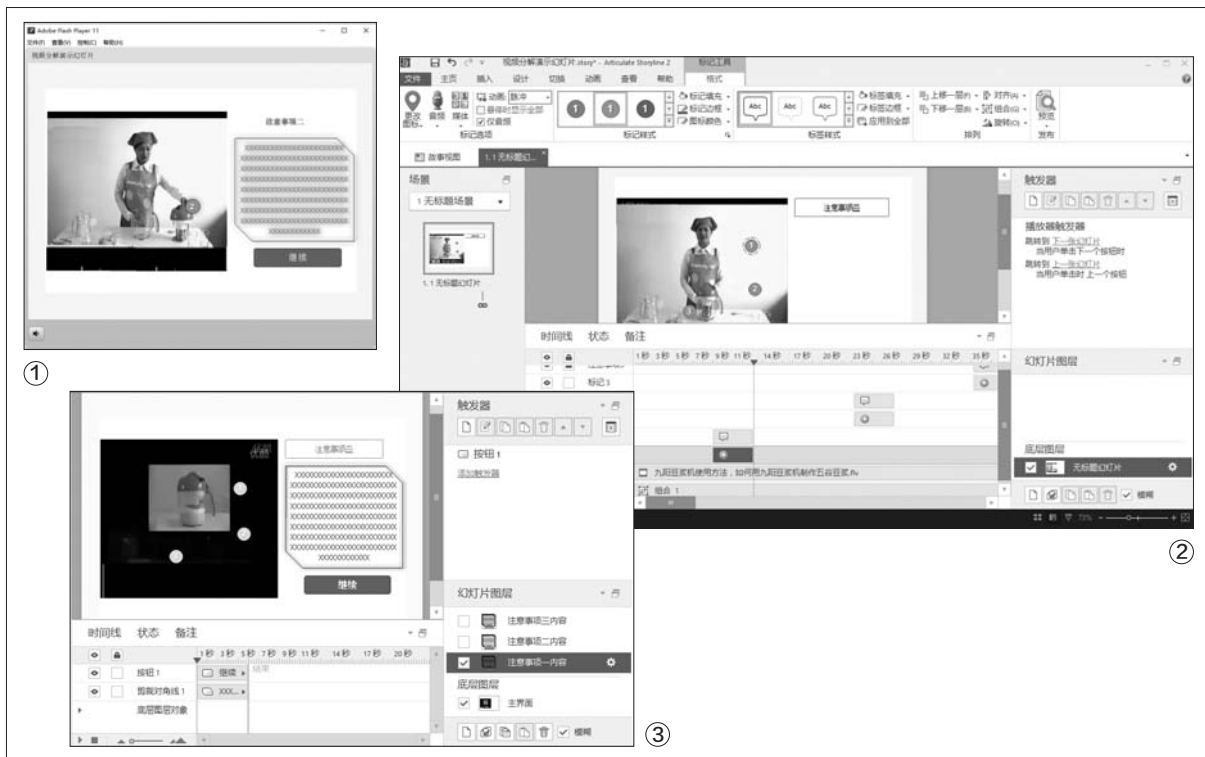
Adobe Flash Player 11
文件(F) 查看(V) 控制(C) 帮助(H)
视频分解演示幻灯片

注意事项二

继续

①

视频分解演示幻灯片.story* - Articulate Storyline 2
标记工具
文件 主页 插入 设计 切换 动画 查看 帮助 格式
更改图标 音频 媒体 动画 跳中 悬停时显示全部 仅音频 标记选项
标记填充 标记边框 图标颜色 标记样式
Abc Abc Abc 标签填充 标签边框 应用到全部 标签样式
上移一层 下移一层 对齐 组合 旋转 排列
预览 发布
故事视图 1.1 无标题幻灯片
场景
1 无标题场景
1.1 无标题幻灯片
注意事项四
时间线 状态 备注
1秒 3秒 5秒 7秒 9秒 11秒 14秒 17秒 20秒 23秒 26秒 29秒 32秒 35秒
标记 3
九阳豆浆机使用方法，如何用九阳豆浆机制作五谷豆浆.flv
组合 1
触发器
播放器触发器
跳转到 下一张幻灯片 当用户单击下一个按钮时
跳转到 上一张幻灯片 当用户单击时 上一个按钮
幻灯片图层
底层图层
无标题幻灯片
模糊

②

注意事项四
XXXXXXXXXXXXXXXXXXXXXXXX
XXXXXXXXXXXXXXXXXXXXXXXX
XXXXXXXXXXXXXXXXXXXXXXXX
XXXXXXXXXXXXXXXXXXXXXXXX
XXXXXXXXXXXXXXXXXXXXXXXX
XXXXXXXXXXXXXXXXXXXXXXXX
XXXXXXXXXXXXXXXXXXXXXXXX
XXXXXXXXXXXXXXXXXXXXXXXX
XXXXXXXXXXXXXX
继续
时间线 状态 备注
1秒 3秒 5秒 7秒 9秒 11秒 14秒 17秒 20秒
按钮 1 继续 结束
剪裁对角线 1 XXX...
底层图层对象
触发器
按钮 1
添加触发器
幻灯片图层
注意事项三内容
注意事项二内容
注意事项一内容
底层图层
主界面
模糊

③